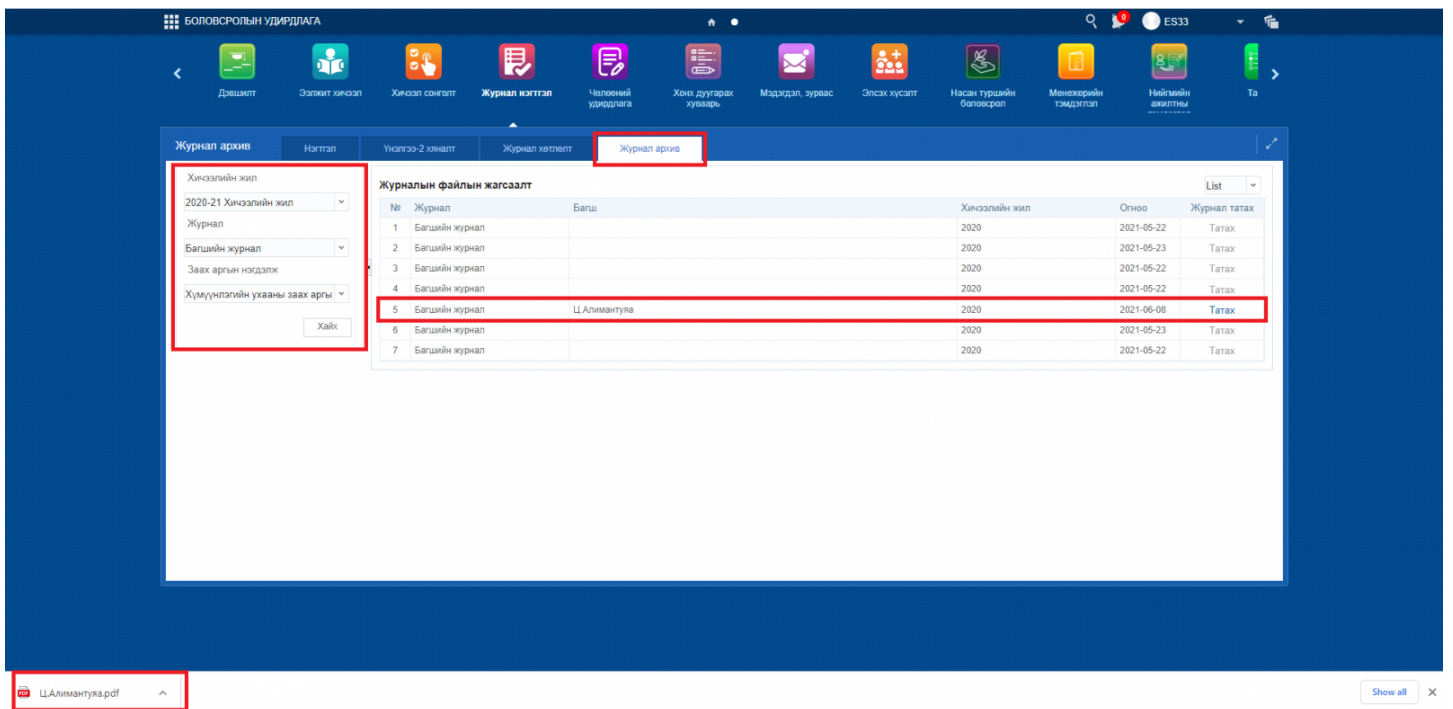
БОЛОВСРОЛЫН УДИРДЛАГА

0 ES33

Дэвшилт
Ээлжит хичээл
Хичээл сонголт
Журнал нэгтгэл
Чөлөөний удирдлага
Хонх дуугарах хуваарь
Мэдэгдэл, зурвас
Элсэх хүсэлт
Насан туршийн боловсрол
Менежерийн тэмдэглэл
Нийгмийн ажилтны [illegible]
Та

Журнал архив

Нэгтгэл | Үнэлгээ-2 хяналт | Журнал хөтлөлт | Журнал архив

Хичээлийн жил
2020-21 Хичээлийн жил
Журнал
Багшийн журнал
Заах аргын нэгдэлж
Хүмүүнлэгийн ухааны заах аргы
Хайх

Журналын файлын жагсаалт

List

| № | Журнал | Багш | Хичээлийн жил | Огноо | Журнал татах |
|---|---|---|---|---|---|
| 1 | Багшийн журнал | | 2020 | 2021-05-22 | Татах |
| 2 | Багшийн журнал | | 2020 | 2021-05-23 | Татах |
| 3 | Багшийн журнал | | 2020 | 2021-05-22 | Татах |
| 4 | Багшийн журнал | | 2020 | 2021-05-22 | Татах |
| 5 | Багшийн журнал | Ц.Алимантуяа | 2020 | 2021-06-08 | Татах |
| 6 | Багшийн журнал | | 2020 | 2021-05-23 | Татах |
| 7 | Багшийн журнал | | 2020 | 2021-05-22 | Татах |

Ц.Алимантуяа.pdf

Show all